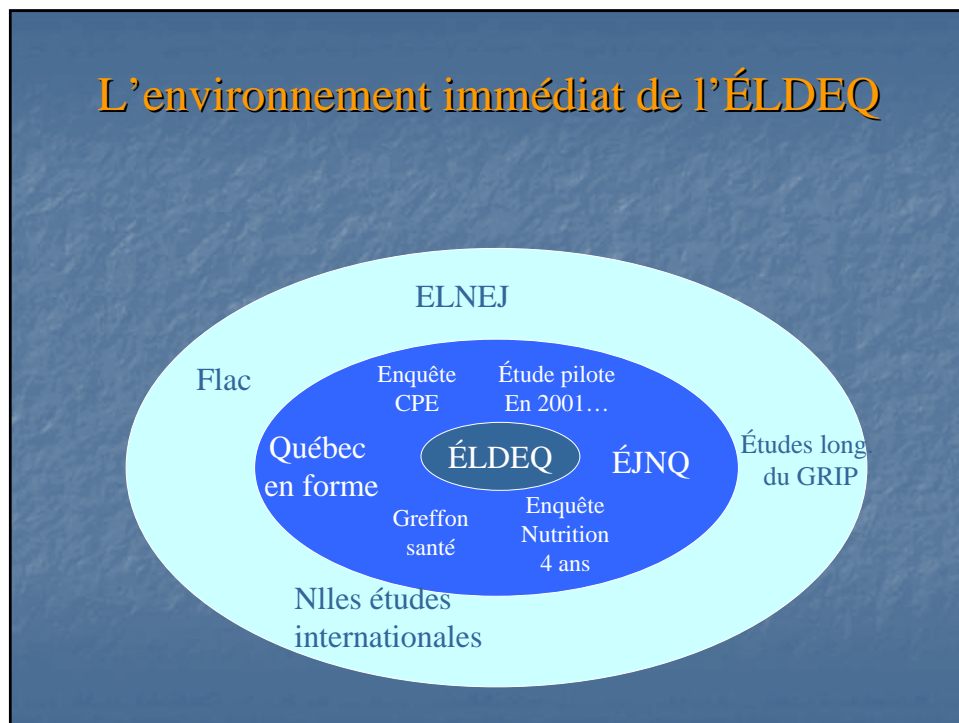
L’environnement immédiat de l’ÉLDEQ

ELNEJ

Flac

Enquête CPE

Étude pilote En 2001…

Québec en forme

ÉLDEQ

ÉJNQ

Études long. du GRIP

Greffon santé

Enquête Nutrition 4 ans

Nlles études internationales